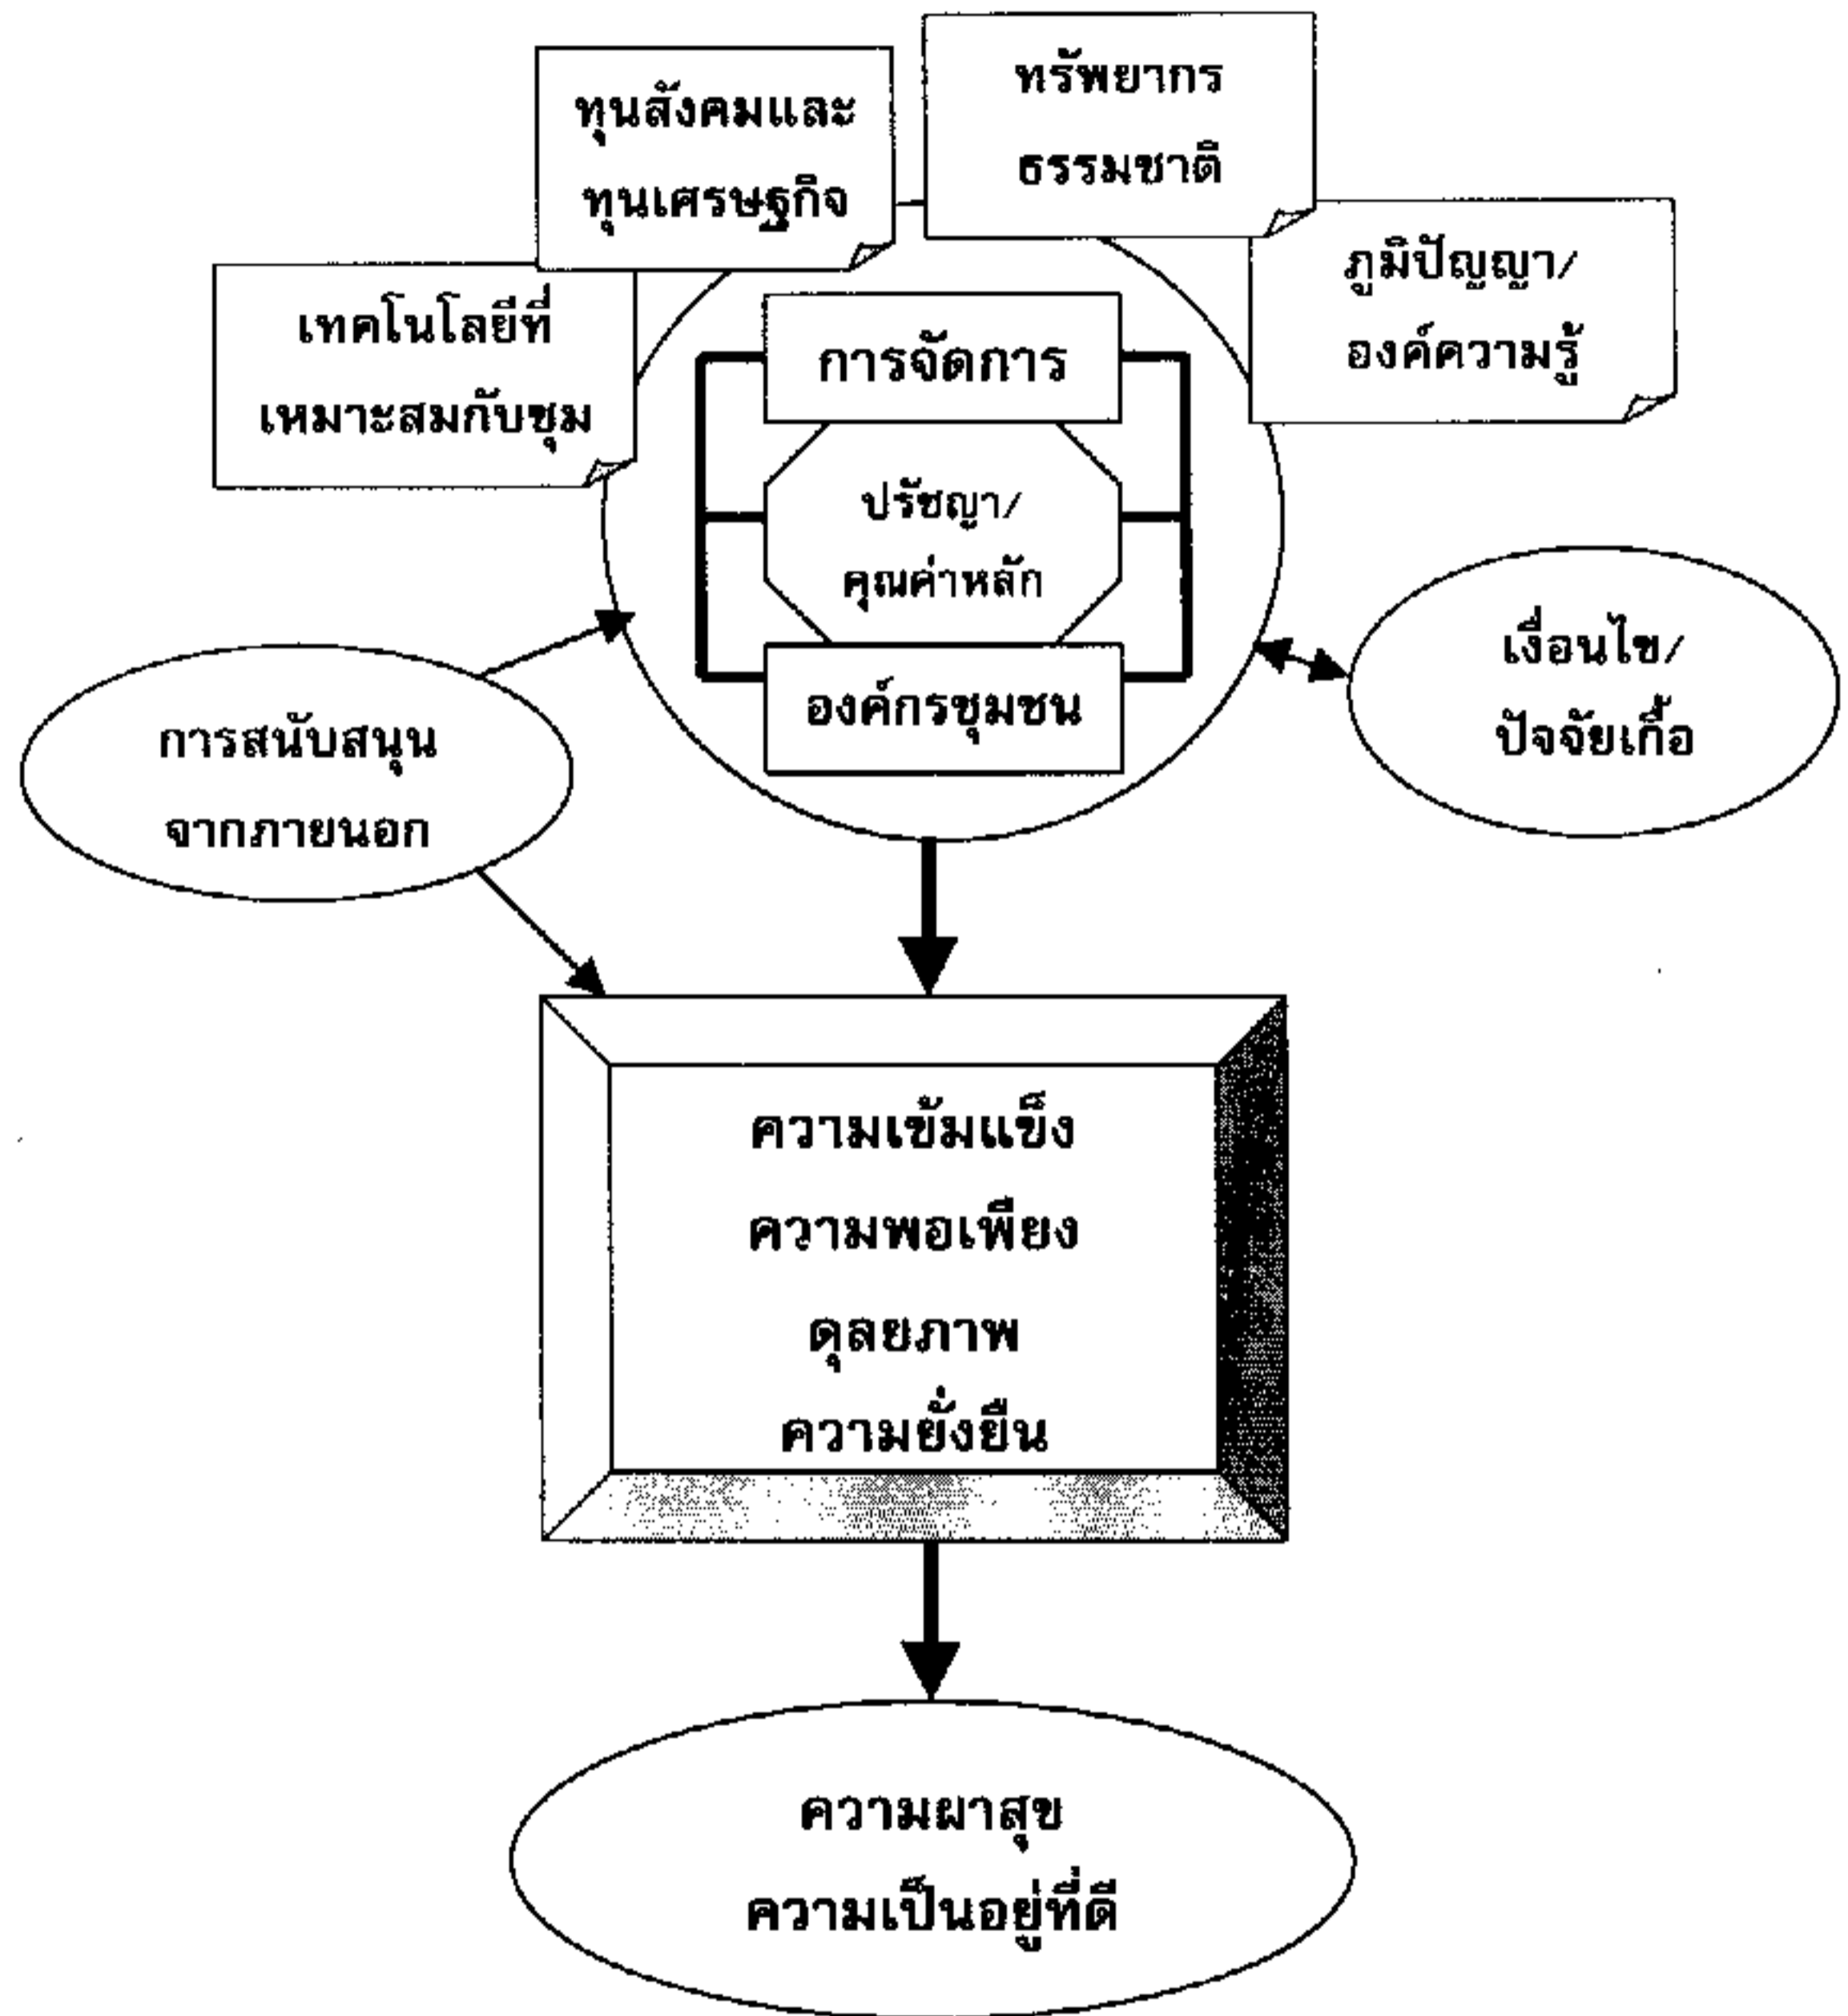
ทุนสังคมและทุนเศรษฐกิจ

ทรัพยากรธรรมชาติ

เทคโนโลยีที่เหมาะสมกับชุม

ภูมิปัญญา/องค์ความรู้

การจัดการ

ปรัชญา/คุณค่าหลัก

องค์กรชุมชน

เงื่อนไข/ปัจจัยเกื้อ

การสนับสนุนจากภายนอก

ความเข้มแข็ง
ความพอเพียง
ดุลยภาพ
ความยั่งยืน

ความผาสุข
ความเป็นอยู่ที่ดี